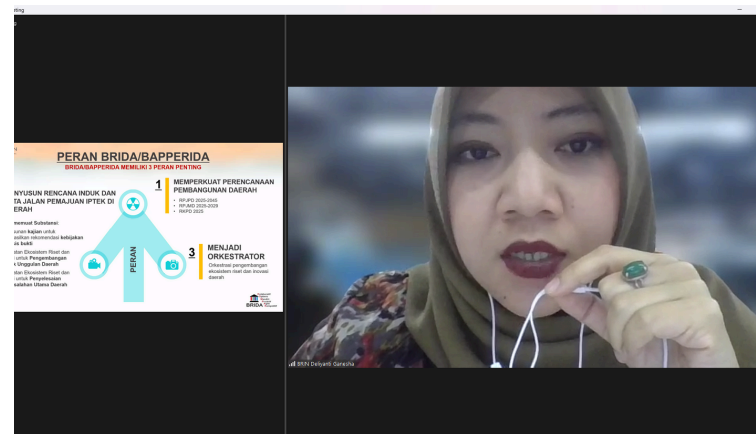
rting

PERAN BRIDA/BAPPERIDA

BRIDA/BAPPERIDA MEMILIKI 3 PERAN PENTING

NYUSUN RENCANA INDUK DAN TA JALAN PEMAJUAN IPTEK DI ERAH

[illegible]memuat Substansi:

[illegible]sunan kajian untuk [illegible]asilkan rekomendasi kebijakan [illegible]is bukti

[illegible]tan Ekosistem Riset dan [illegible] untuk Pengembangan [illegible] Unggulan Daerah

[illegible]tan Ekosistem Riset dan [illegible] untuk Penyelesaian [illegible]salahan Utama Daerah

1 MEMPERKUAT PERENCANAAN PEMBANGUNAN DAERAH

• RPJPD 2025-2045
• RPJMD 2025-2029
• RKPD 2025

PERAN

3 MENJADI ORKESTRATOR

Orkestrasi pengembangan ekosistem riset dan inovasi daerah

BRIDA

BRIN Deliyanti Ganesha